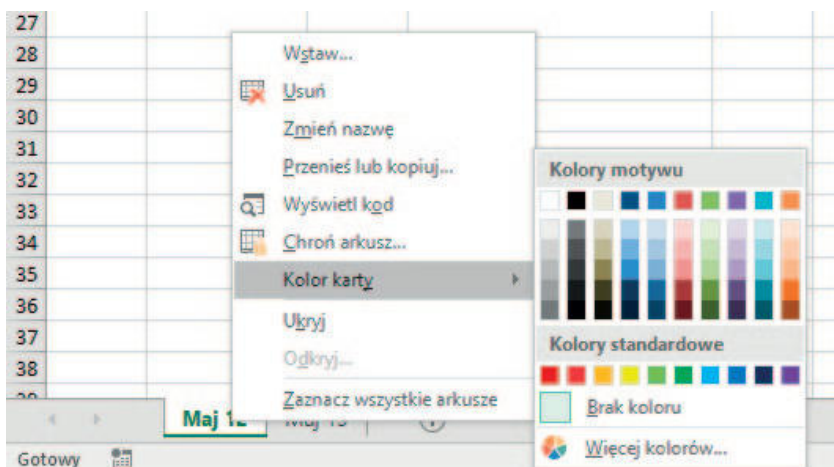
27
28
29
30
31
32
33
34
35
36
37
38

Wstaw...
Usuń
Zmień nazwę
Przenieś lub kopiuj...
Wyświetl kod
Chroń arkusz...
Kolor karty
Ukryj
Odkryj...
Zaznacz wszystkie arkusze

Kolory motywu
Kolory standardowe
Brak koloru
Więcej kolorów...

Maj 12
Maj 13

Gotowy